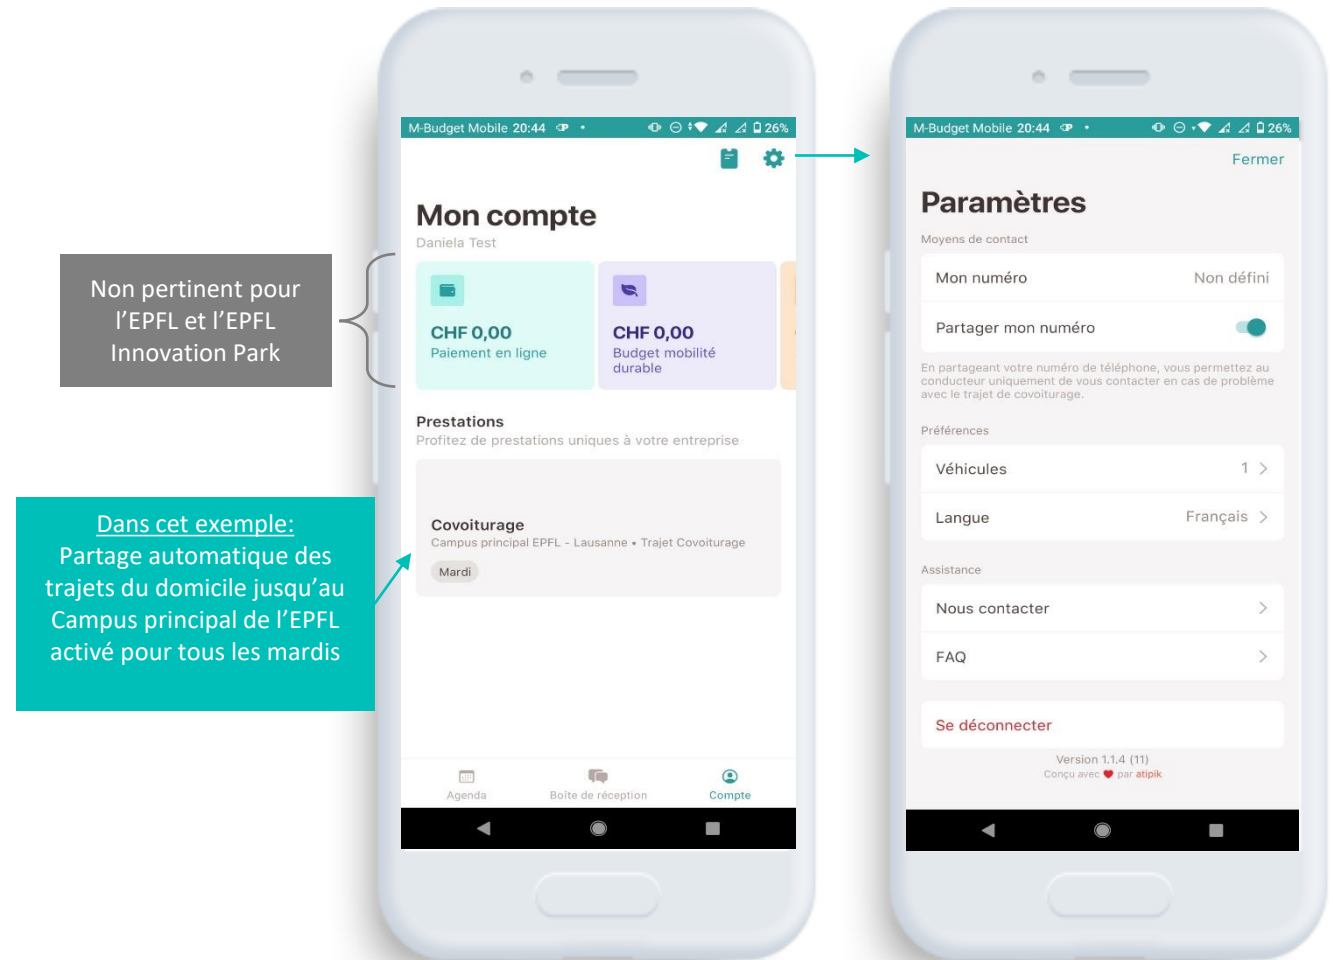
Non pertinent pour l'EPFL et l'EPFL Innovation Park

Dans cet exemple:
Partage automatique des trajets du domicile jusqu'au Campus principal de l'EPFL activé pour tous les mardis

M-Budget Mobile 20:44 26%

Mon compte
Daniela Test

CHF 0,00
Paiement en ligne

CHF 0,00
Budget mobilité durable

Prestations
Profitez de prestations uniques à votre entreprise

Covoiturage
Campus principal EPFL - Lausanne • Trajet Covoiturage
Mardi

Agenda
Boîte de réception
Compte

M-Budget Mobile 20:44 26%

Fermer

Paramètres
Moyens de contact
Mon numéro Non défini
Partager mon numéro
En partageant votre numéro de téléphone, vous permettez au conducteur uniquement de vous contacter en cas de problème avec le trajet de covoiturage.

Préférences
Véhicules 1
Langue Français

Assistance
Nous contacter
FAQ

Se déconnecter

Version 1.1.4 (11)
Conçu avec par atipik